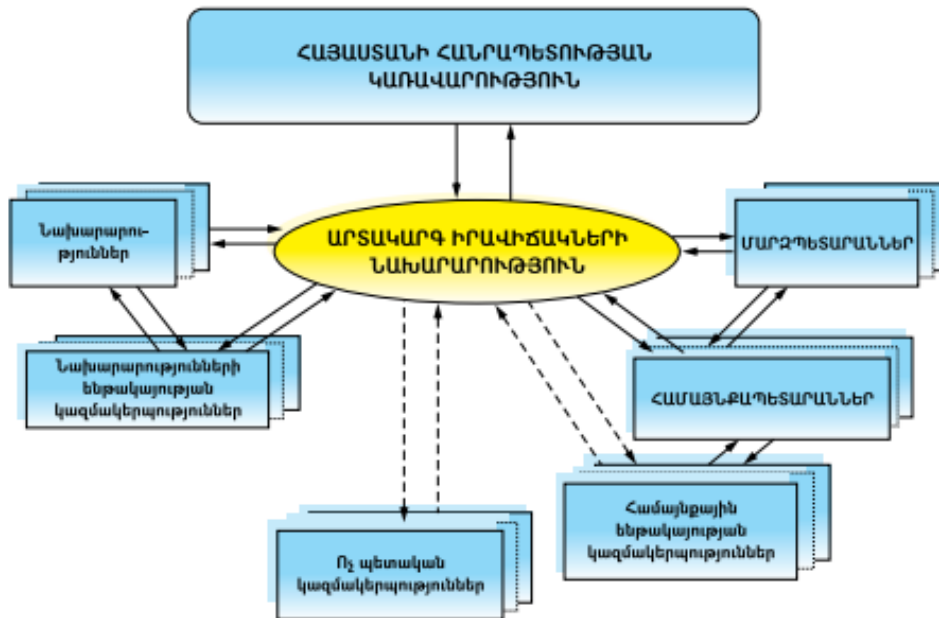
ՀԱՅԱՍՏԱՆԻ ՀԱՆՐԱՊԵՏՈՒԹՅԱՆ ԿԱՌԱՎԱՐՈՒԹՅՈՒՆ

Նախարարություններ

ԱՐՏԱԿԱՐԳ ԻՐԱՎԻՃԱԿՆԵՐԻ ՆԱԽԱՐԱՐՈՒԹՅՈՒՆ

ՄԱՐԶՊԵՏԱՐԱՆՆԵՐ

Նախարարությունների ենթակայության կազմակերպություններ

ՀԱՄԱՅՆՔԱՊԵՏԱՐԱՆՆԵՐ

Համայնքային ենթակայության կազմակերպություններ

Ոչ պետական կազմակերպություններ